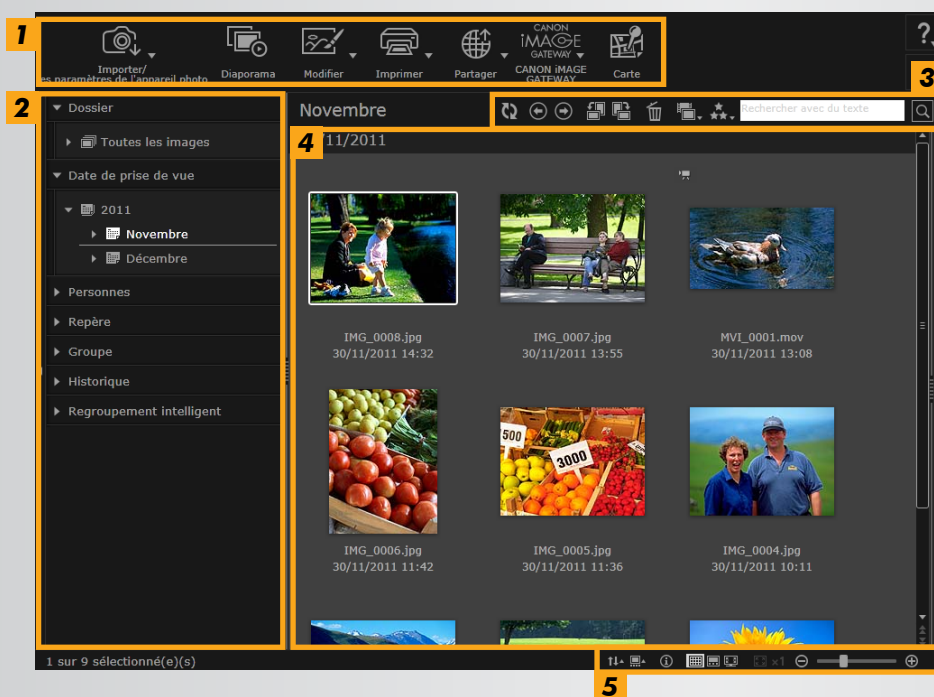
1
Importer/ es paramètres de l'appareil photo
Diaporama
Modifier
Imprimer
Partager
CANON iMAGE GATEWAY
CANON iMAGE GATEWAY
Carte
?
3
2
Dossier
Toutes les images
Date de prise de vue
2011
Novembre
Décembre
Personnes
Repère
Groupe
Historique
Regroupement intelligent
Novembre
Rechercher avec du texte
4
/11/2011
IMG_0008.jpg
30/11/2011 14:32
IMG_0007.jpg
30/11/2011 13:55
MVI_0001.mov
30/11/2011 13:08
IMG_0006.jpg
30/11/2011 11:42
500
3000
IMG_0005.jpg
30/11/2011 11:36
IMG_0004.jpg
30/11/2011 10:11
1 sur 9 sélectionné(e)(s)
x1
5